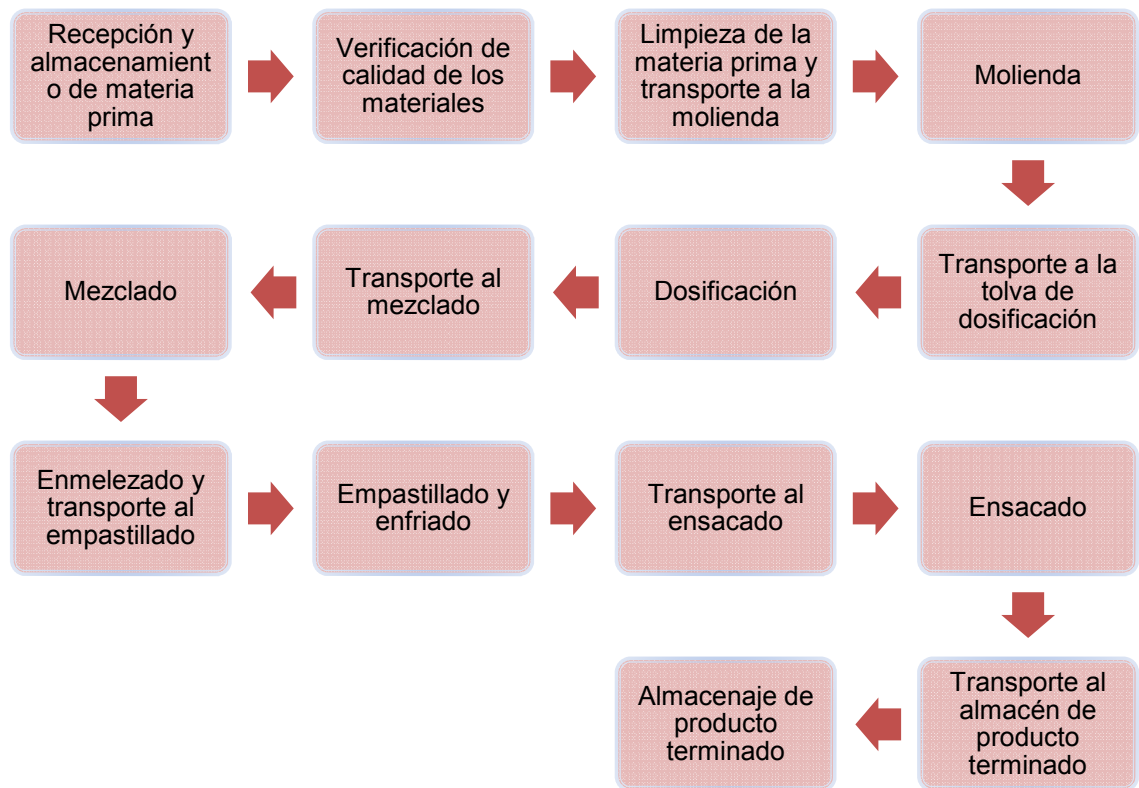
Recepción y almacenamient o de materia prima

Verificación de calidad de los materiales

Limpieza de la materia prima y transporte a la molienda

Molienda

Transporte a la tolva de dosificación

Dosificación

Transporte al mezclado

Mezclado

Enmelezado y transporte al empastillado

Empastillado y enfriado

Transporte al ensacado

Ensacado

Transporte al almacén de producto terminado

Almacenaje de producto terminado